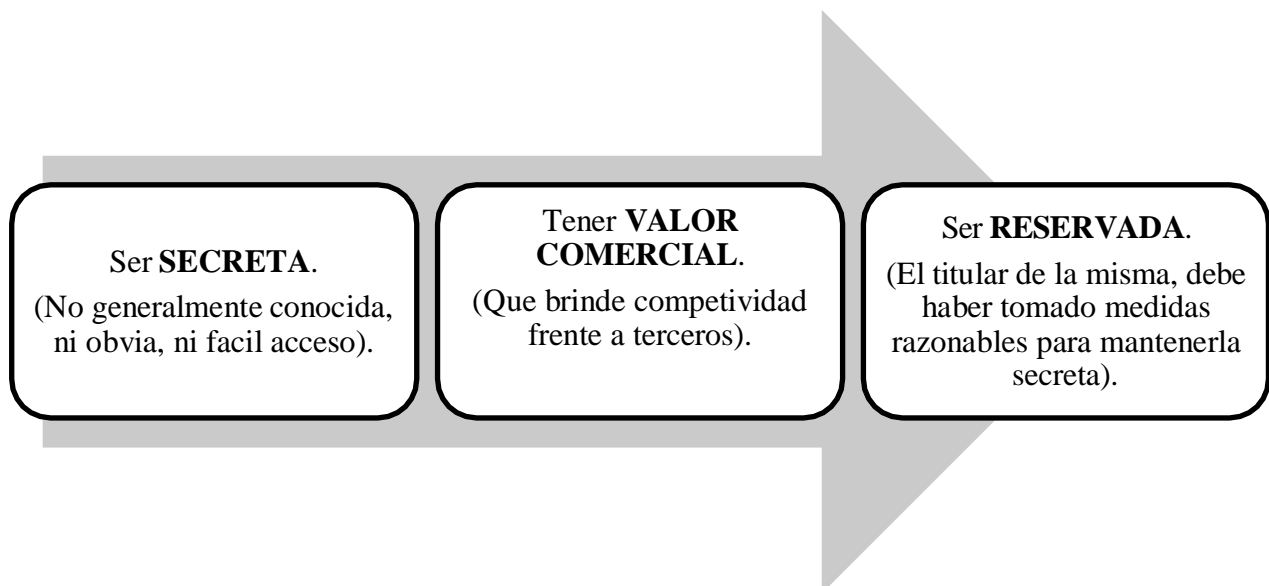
Ser **SECRETA**.

(No generalmente conocida, ni obvia, ni facil acceso).

Tener **VALOR COMERCIAL**.

(Que brinde competividad frente a terceros).

Ser **RESERVADA**.

(El titular de la misma, debe haber tomado medidas razonables para mantenerla secreta).